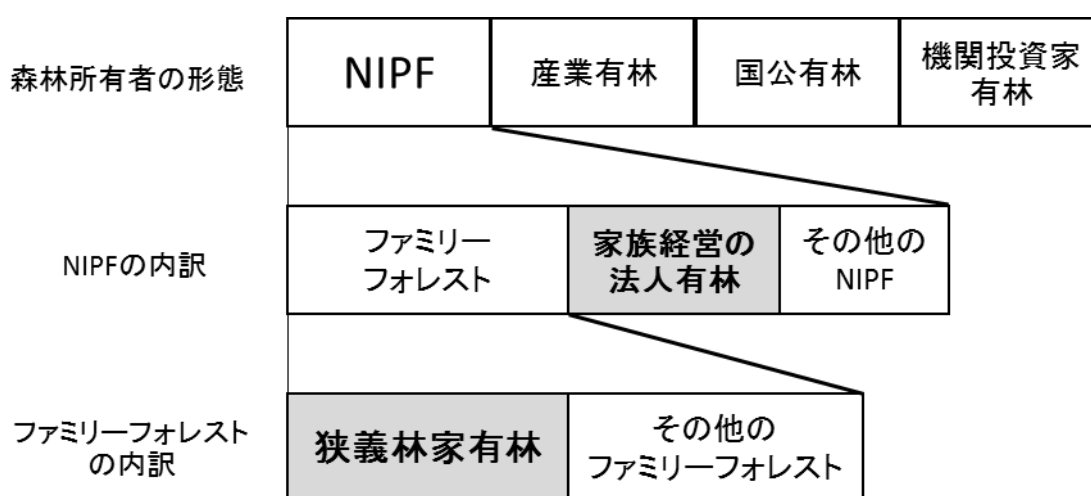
森林所有者の形態

| NIPF | 産業有林 | 国公有林 | 機関投資家有林 |
|---|---|---|---|

NIPFの内訳

| ファミリーフォレスト | 家族経営の法人有林 | その他のNIPF |
|---|---|---|

ファミリーフォレストの内訳

| 狭義林家有林 | その他のファミリーフォレスト |
|---|---|